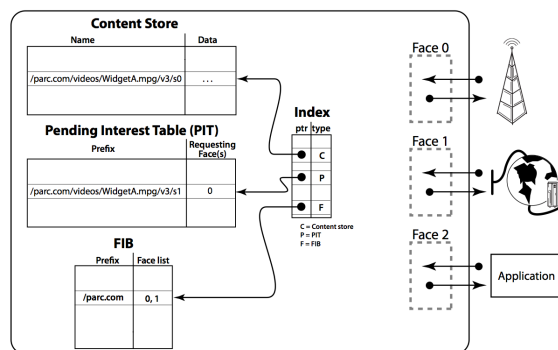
Content Store

| Name | Data |
|---|---|
| | |
| /parc.com/videos/WidgetA.mpg/v3/s0 | ... |
| | |

Pending Interest Table (PIT)

| Prefix | Requesting Face(s) |
|---|---|
| /parc.com/videos/WidgetA.mpg/v3/s1 | 0 |
| | |

FIB

| Prefix | Face list |
|---|---|
| /parc.com | 0, 1 |
| | |

Index

| ptr | type |
|---|---|
| | C |
| | P |
| | F |

C = Content store
P = PIT
F = FIB

Face 0

Face 1

Face 2

Application